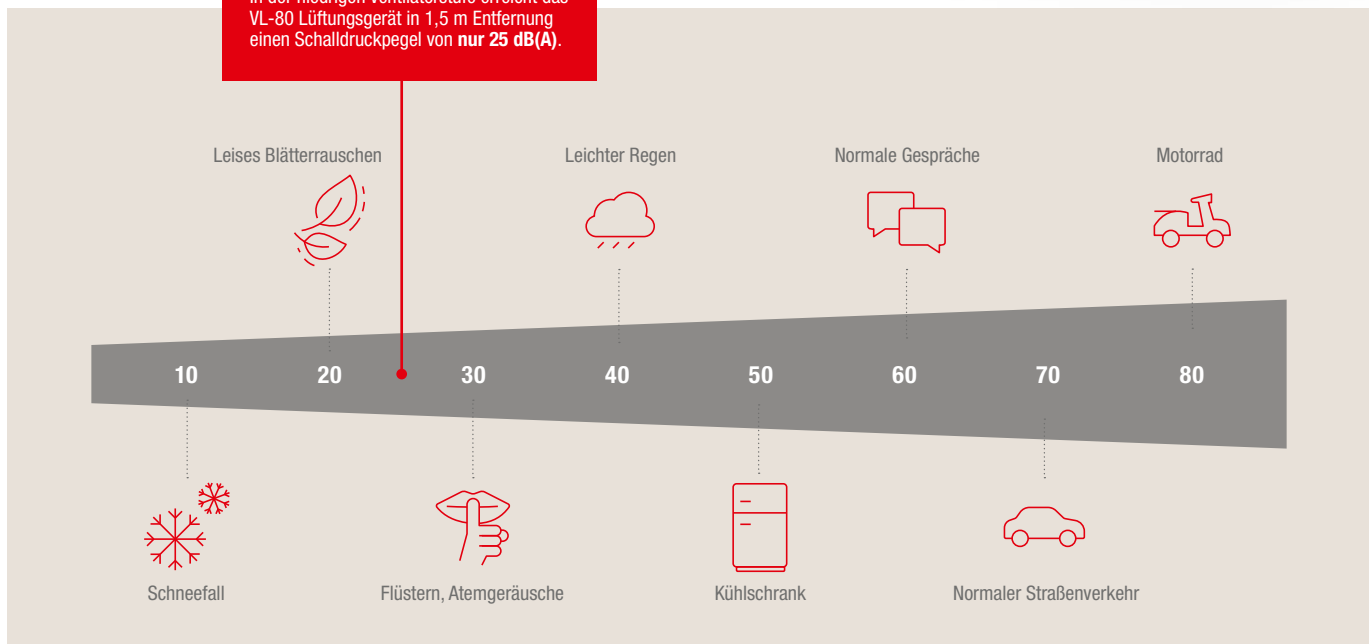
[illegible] VL-80 Lüftungsgerät in 1,5 m Entfernung einen Schalldruckpegel von **nur 25 dB(A)**.

Leises Blätterrauschen

Leichter Regen

Normale Gespräche

Motorrad

10 20 30 40 50 60 70 80

Schneefall

Flüstern, Atemgeräusche

Kühlschrank

Normaler Straßenverkehr